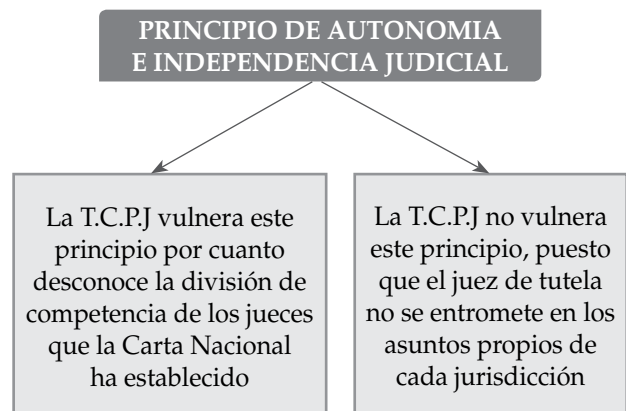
PRINCIPIO DE AUTONOMIA E INDEPENDENCIA JUDICIAL

La T.C.P.J vulnera este principio por cuanto desconoce la división de competencia de los jueces que la Carta Nacional ha establecido

La T.C.P.J no vulnera este principio, puesto que el juez de tutela no se entromete en los asuntos propios de cada jurisdicción